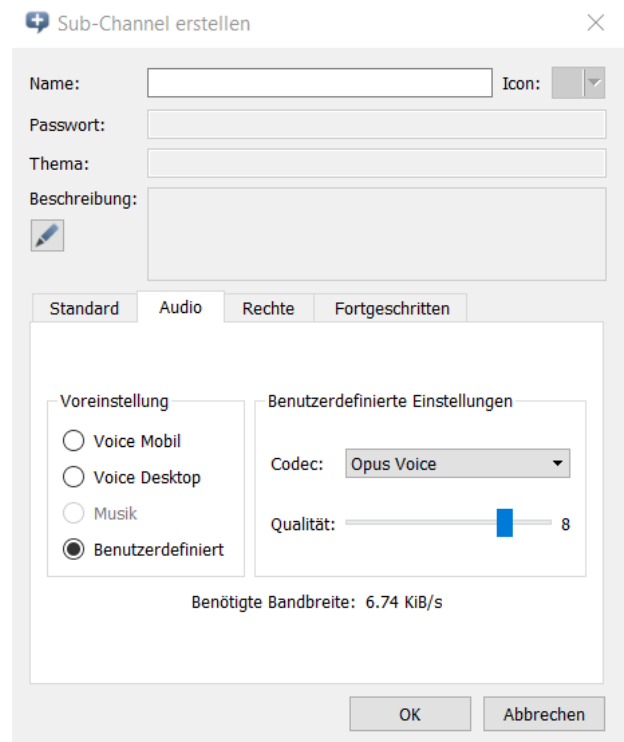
Sub-Channel erstellen

Name:

Icon:

Passwort:

Thema:

Beschreibung:

Standard

Audio

Rechte

Fortgeschritten

Voreinstellung

Voice Mobil

Voice Desktop

Musik

Benutzerdefiniert

Benutzerdefinierte Einstellungen

Codec:

Opus Voice

Qualität:

8

Benötigte Bandbreite: 6.74 KiB/s

OK

Abbrechen